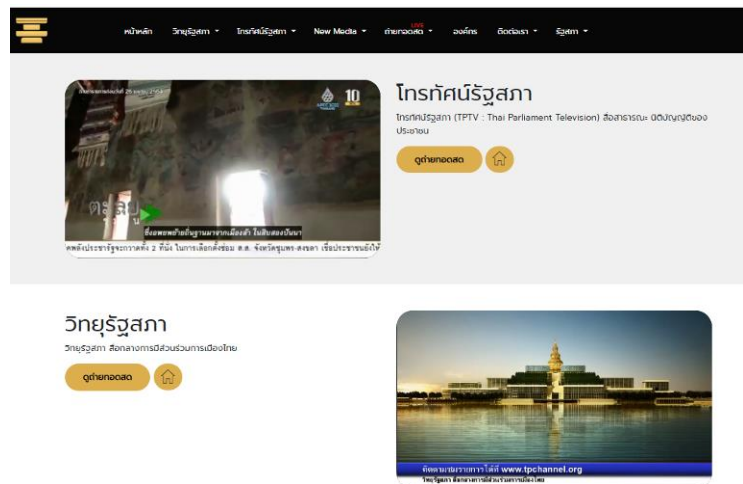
หน้าหลัก วิทยุรัฐสภา ▾ โทรทัศน์รัฐสภา ▾ New Media ▾ LIVE ถ่ายทอดสด ▾ องค์กร ติดต่อเรา ▾ รัฐสภา ▾

10

ตระ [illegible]

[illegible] ในการเลือกตั้งซ่อม ส.ส. จังหวัดชุมพร-สงขลา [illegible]

โทรทัศน์รัฐสภา

โทรทัศน์รัฐสภา (TPTV : Thai Parliament Television) สื่อสาธารณะ นิติบัญญัติของประชาชน

ดูถ่ายทอดสด

วิทยุรัฐสภา

วิทยุรัฐสภา สื่อกลางการมีส่วนร่วมการเมืองไทย

ดูถ่ายทอดสด

ติดตามรายการได้ที่ www.tpchannel.org

วิทยุรัฐสภา สื่อกลางการมีส่วนร่วมการเมืองไทย